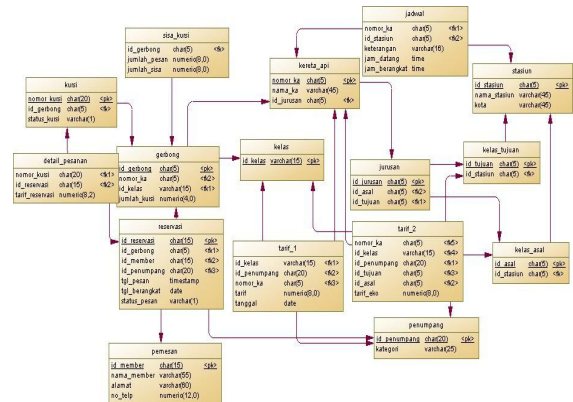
jadwal
nomor_ka char(5) <fk1>
id_stasiun char(5) <fk2>
keterangan varchar(16)
jam_datang time
jam_berangkat time

sisa_kursi
id_gerbong char(5) <fk>
jumlah_pesan numeric(8,0)
jumlah_sisa numeric(8,0)

kereta_api
nomor_ka char(5) <pk>
nama_ka varchar(45)
id_jurusan char(5) <fk>

stasiun
id_stasiun char(5) <pk>
nama_stasiun varchar(45)
kota varchar(45)

kursi
nomor_kursi char(20) <pk>
id_gerbong char(5) <fk>
status_kursi varchar(1)

kelas
id_kelas varchar(15) <pk>

kelas_tujuan
id_tujuan char(5) <pk>
id_stasiun char(5) <fk>

detail_pesanan
nomor_kursi char(20) <fk1>
id_reservasi char(15) <fk2>
tarif_reservasi numeric(8,2)

gerbong
id_gerbong char(5) <pk>
nomor_ka char(5) <fk2>
id_kelas varchar(15) <fk1>
jumlah_kursi numeric(4,0)

jurusan
id_jurusan char(5) <pk>
id_asal char(5) <fk2>
id_tujuan char(5) <fk1>

reservasi
id_reservasi char(15) <pk>
id_gerbong char(5) <fk1>
id_member char(15) <fk2>
id_penumpang char(20) <fk3>
tgl_pesan timestamp
tgl_berangkat date
status_pesan varchar(1)

tarif_1
id_kelas varchar(15) <fk1>
id_penumpang char(20) <fk2>
nomor_ka char(5) <fk3>
tarif numeric(8,0)
tanggal date

tarif_2
nomor_ka char(5) <fk5>
id_kelas varchar(15) <fk4>
id_penumpang char(20) <fk1>
id_tujuan char(5) <fk3>
id_asal char(5) <fk2>
tarif_eko numeric(8,0)

kelas_asal
id_asal char(5) <pk>
id_stasiun char(5) <fk>

penumpang
id_penumpang char(20) <pk>
kategori varchar(25)

pemesan
id_member char(15) <pk>
nama_member varchar(55)
alamat varchar(60)
no_telp numeric(12,0)